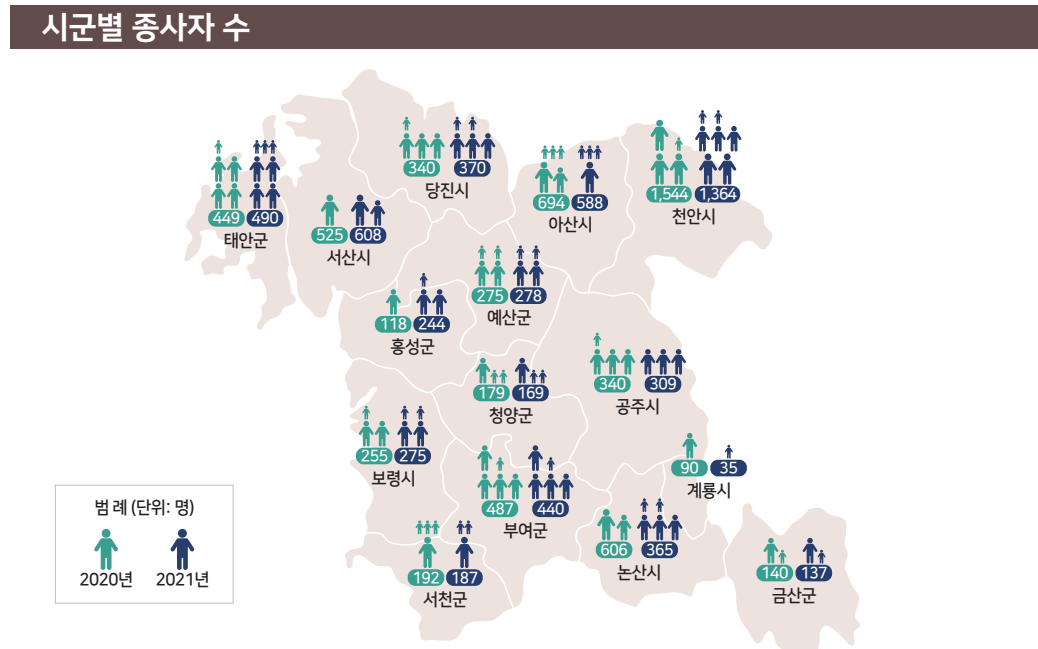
시군별 종사자 수

449 490
태안군

525 608
서산시

340 370
당진시

694 588
아산시

1,544 1,364
천안시

118 244
홍성군

275 278
예산군

340 309
공주시

179 169
청양군

255 275
보령시

90 35
계룡시

487 440
부여군

606 365
논산시

192 187
서천군

140 137
금산군

범 례 (단위: 명)
2020년 2021년